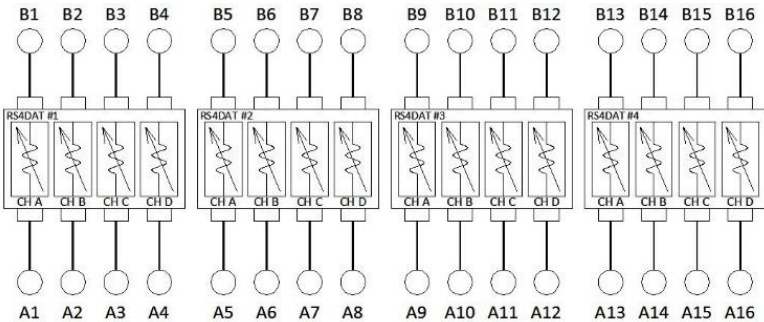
B1 B2 B3 B4 B5 B6 B7 B8 B9 B10 B11 B12 B13 B14 B15 B16

RS4DAT #1
CH A CH B CH C CH D

RS4DAT #2
CH A CH B CH C CH D

RS4DAT #3
CH A CH B CH C CH D

RS4DAT #4
CH A CH B CH C CH D

A1 A2 A3 A4 A5 A6 A7 A8 A9 A10 A11 A12 A13 A14 A15 A16